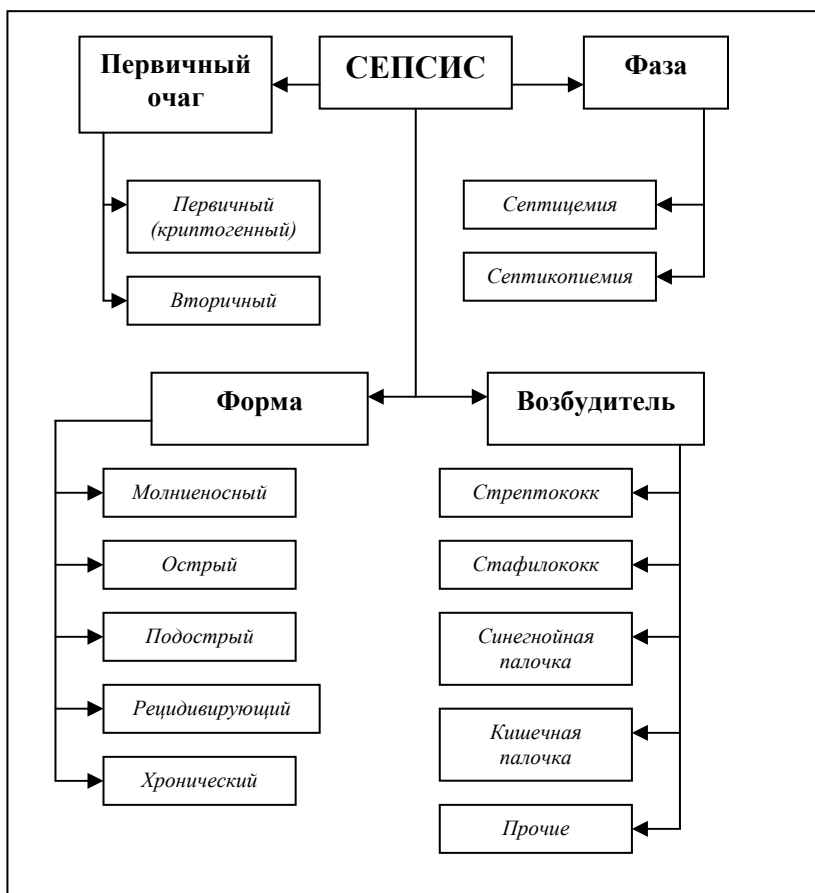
Первичный очаг

СЕПСИС

Фаза

Первичный (криптогенный)

Вторичный

Септицемия

Септикопиемия

Форма

Возбудитель

Молниеносный

Острый

Подострый

Рецидивирующий

Хронический

Стрептококк

Стафилококк

Синегнойная палочка

Кишечная палочка

Прочие